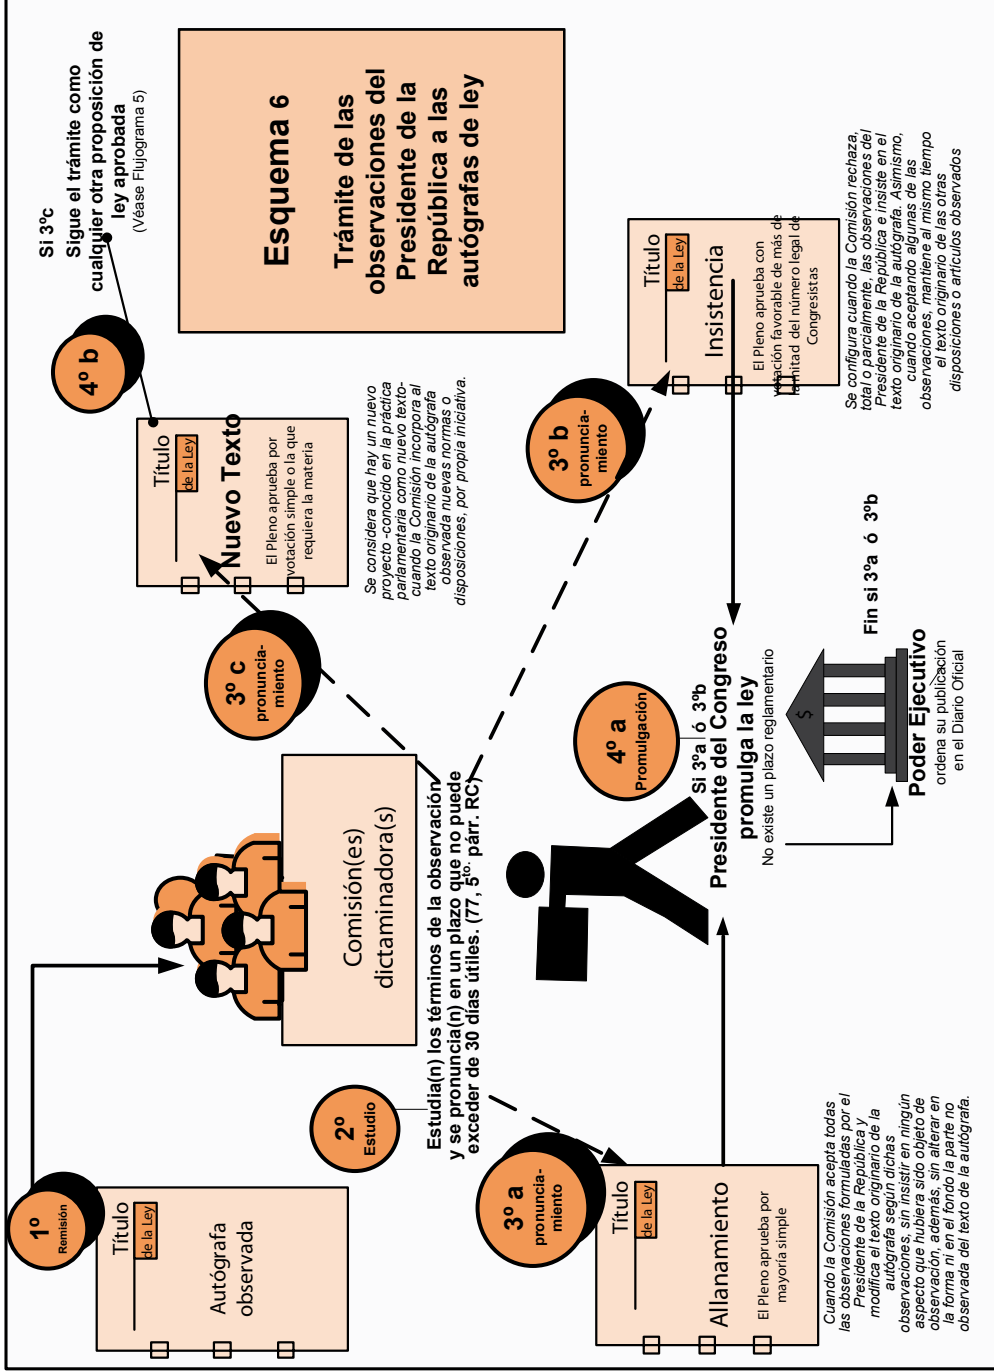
Esquema 6

Trámite de las observaciones del Presidente de la República a las autógrafas de ley

Si 3ºc
Sigue el trámite como cualquier otra proposición de ley aprobada
(Véase Flujograma 5)

4º b

Título
de la Ley
Nuevo Texto
El Pleno aprueba por votación simple o la que requiera la materia

Se considera que hay un nuevo proyecto -conocido en la práctica parlamentaria como nuevo texto- cuando la Comisión incorpora al texto originario de la autógrafa observada nuevas normas o disposiciones, por propia iniciativa.

Título
de la Ley
Insistencia
El Pleno aprueba con votación favorable de más de la mitad del número legal de Congresistas

Se configura cuando la Comisión rechaza, total o parcialmente, las observaciones del Presidente de la República e insiste en el texto originario de la autógrafa. Asimismo, cuando aceptando algunas de las observaciones, mantiene al mismo tiempo el texto originario de las otras disposiciones o artículos observados

3º b
pronuncia-miento

3º c
pronuncia-miento

Comisión(es) dictaminadora(s)

Estudia(n) los términos de la observación y se pronuncia(n) en un plazo que no puede exceder de 30 días útiles. (77, 5$^{to.}$ párr. RC)

4º a
Promulgación

Si 3ºa ó 3ºb
Presidente del Congreso promulga la ley
No existe un plazo reglamentario

Fin si 3ºa ó 3ºb

Poder Ejecutivo
ordena su publicación en el Diario Oficial

1º
Remisión

Título
de la Ley
Autógrafa observada

2º
Estudio

3º a
pronuncia-miento

Título
de la Ley
Allanamiento
El Pleno aprueba por mayoría simple

Cuando la Comisión acepta todas las observaciones formuladas por el Presidente de la República y modifica el texto originario de la autógrafa según dichas observaciones, sin insistir en ningún aspecto que hubiera sido objeto de observación, además, sin alterar en la forma ni en el fondo la parte no observada del texto de la autógrafa.